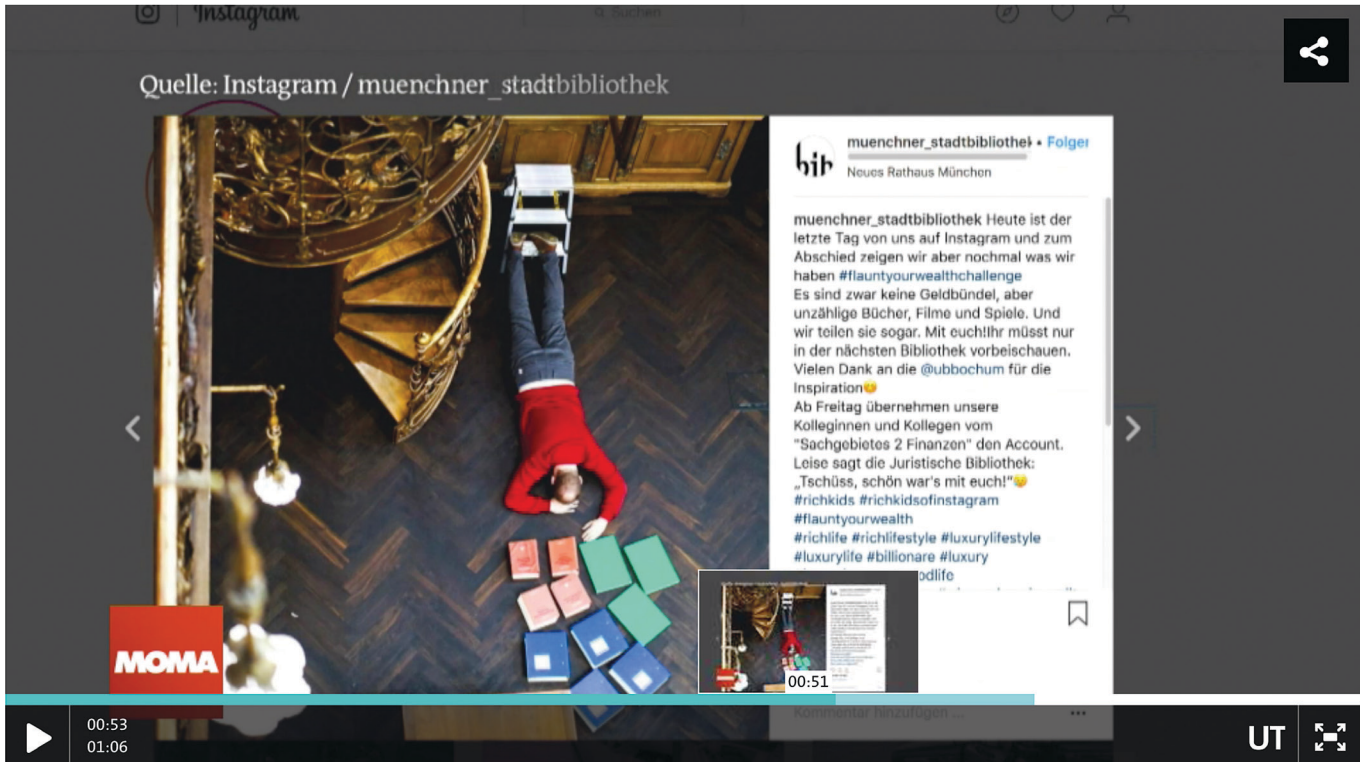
Instagram

Suchen

Quelle: Instagram / muenchner_stadtbibliothek

muenchner_stadtbibliothek • Folgen

Neues Rathaus München

muenchner_stadtbibliothek Heute ist der letzte Tag von uns auf Instagram und zum Abschied zeigen wir aber nochmal was wir haben #flauntyourwealthchallenge
Es sind zwar keine Geldbündel, aber unzählige Bücher, Filme und Spiele. Und wir teilen sie sogar. Mit euch!Ihr müsst nur in der nächsten Bibliothek vorbeischauen. Vielen Dank an die @ubbochum für die Inspiration😉
Ab Freitag übernehmen unsere Kolleginnen und Kollegen vom "Sachgebietes 2 Finanzen" den Account. Leise sagt die Juristische Bibliothek: „Tschüss, schön war's mit euch!"😉
#richkids #richkidsofinstagram
#flauntyourwealth
#richlife #richlifestyle #luxurylifestyle
#luxurylife #billionare #luxury
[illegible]odlife

Kommentar hinzufügen ...

MOMA

00:51

00:53
01:06

UT